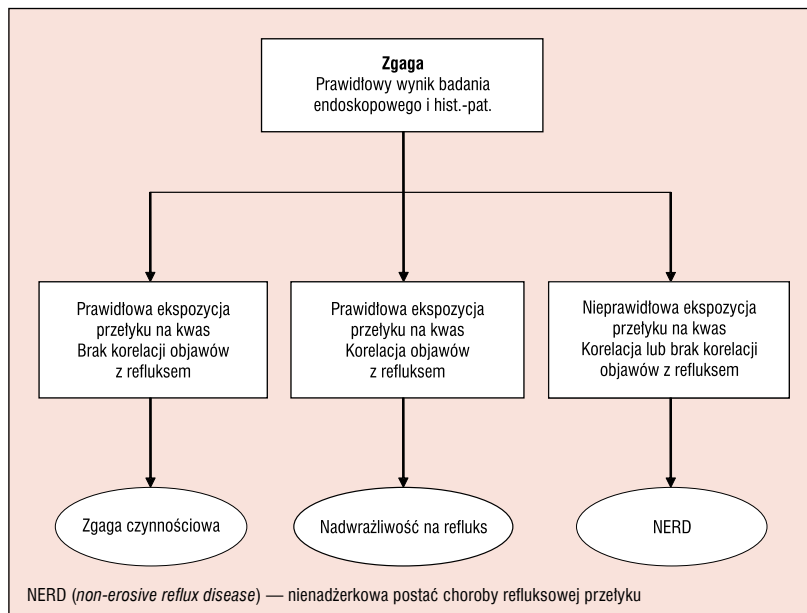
Zgaga
Prawidłowy wynik badania endoskopowego i hist.-pat.

Prawidłowa ekspozycja przełyku na kwas
Brak korelacji objawów z refluksem

Prawidłowa ekspozycja przełyku na kwas
Korelacja objawów z refluksem

Nieprawidłowa ekspozycja przełyku na kwas
Korelacja lub brak korelacji objawów z refluksem

Zgaga czynnościowa

Nadwrażliwość na refluks

NERD

NERD (non-erosive reflux disease) — nienadżerkowa postać choroby refluksowej przełyku